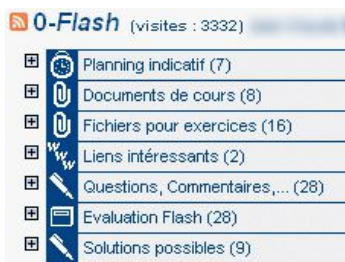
0-Flash (visites : 3332) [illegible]

⊞ Planning indicatif (7)
⊞ Documents de cours (8)
⊞ Fichiers pour exercices (16)
⊞ Liens intéressants (2)
⊞ Questions, Commentaires,... (28)
⊞ Evaluation Flash (28)
⊞ Solutions possibles (9)